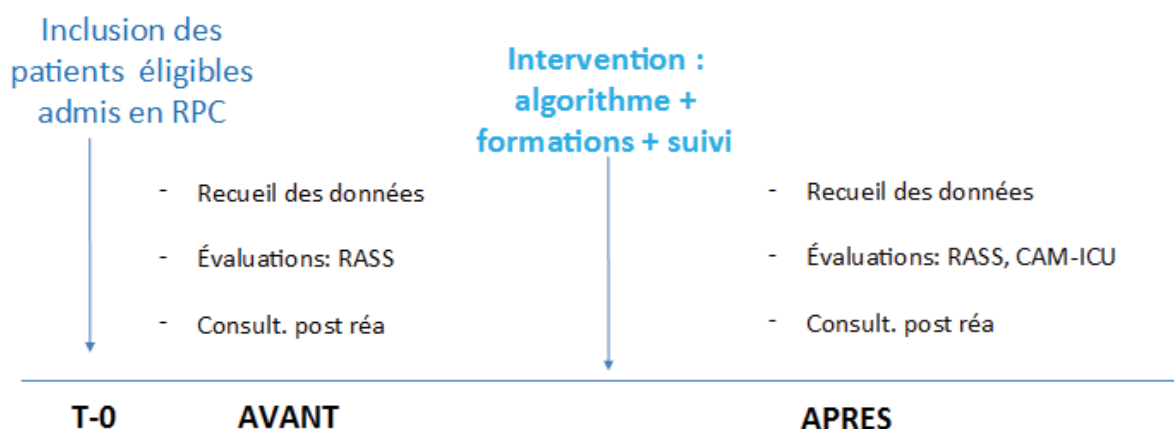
Inclusion des patients éligibles admis en RPC

Intervention : algorithme + formations + suivi

- Recueil des données
- Évaluations: RASS
- Consult. post réa

- Recueil des données
- Évaluations: RASS, CAM-ICU
- Consult. post réa

T-0 AVANT APRES